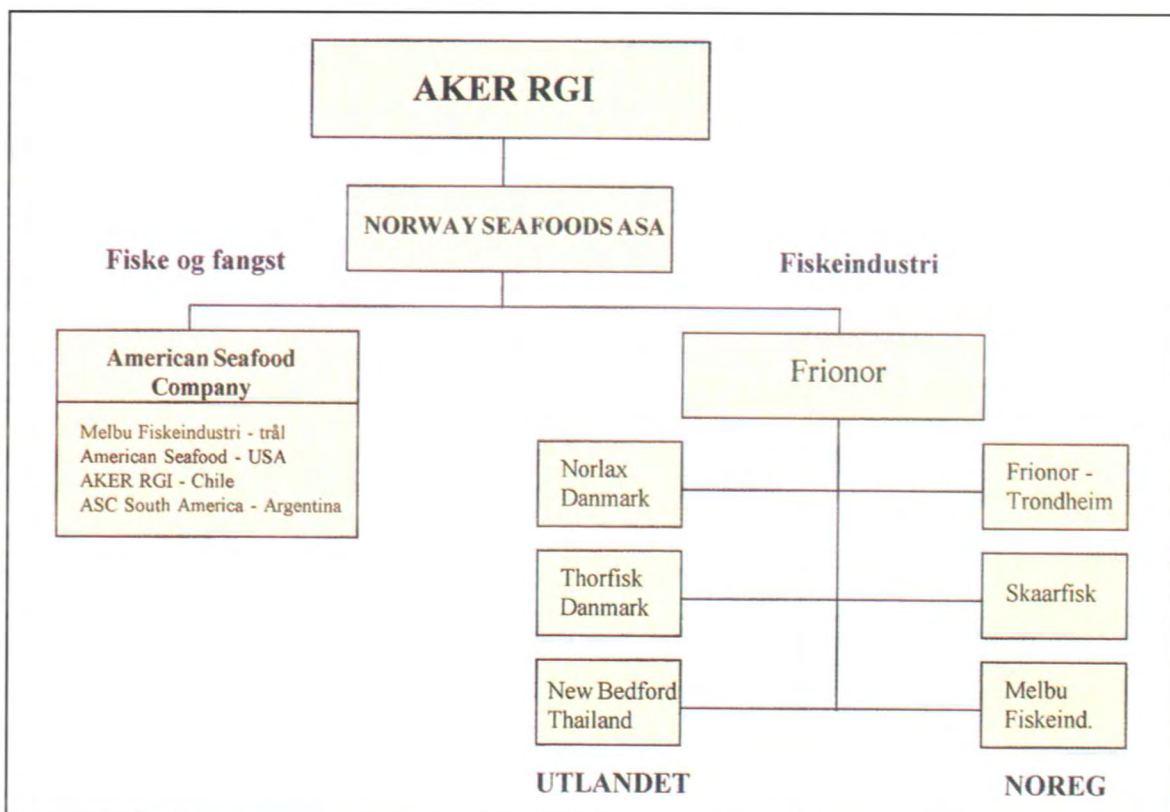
AKER RGI

NORWAY SEAFOODS ASA

Fiske og fangst

Fiskeindustri

American Seafood Company

Melbu Fiskeindustri - trål
American Seafood - USA
AKER RGI - Chile
ASC South America - Argentina

Frionor

Norlax Danmark

Frionor - Trondheim

Thorfisk Danmark

Skaarfisk

New Bedford Thailand

Melbu Fiskeind.

UTLANDET

NOREG